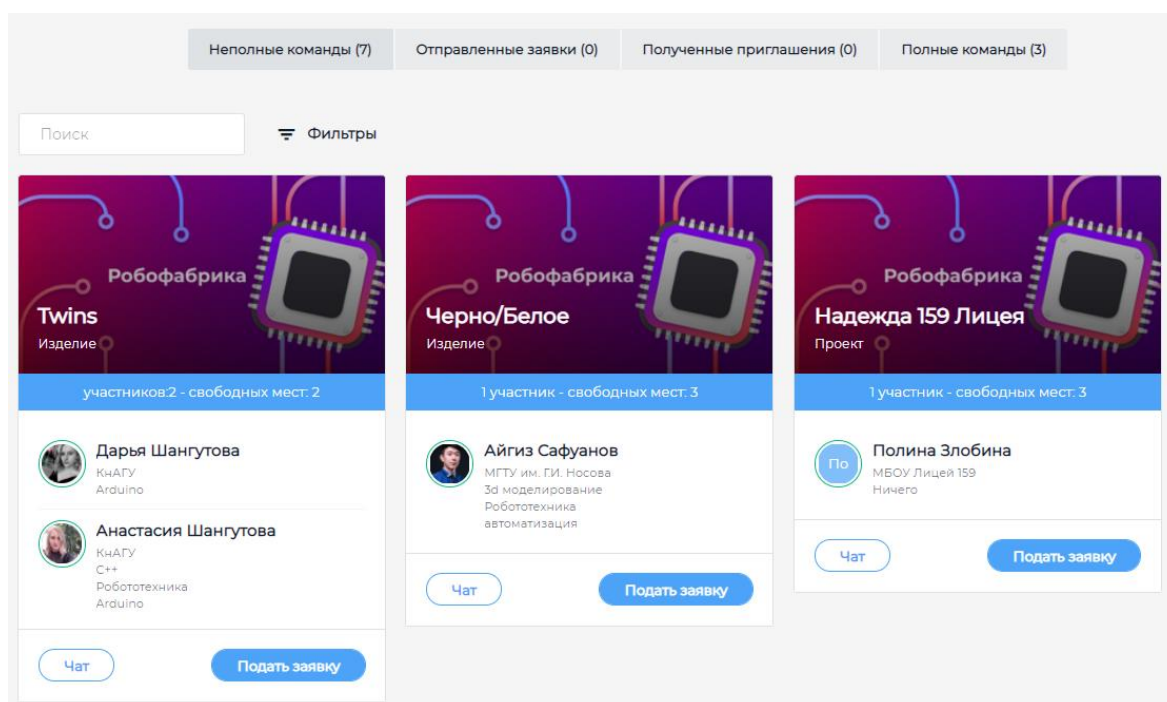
Неполные команды (7) Отправленные заявки (0) Полученные приглашения (0) Полные команды (3)

Поиск

Фильтры

Робофабрика
Twins
Изделие
участников:2 - свободных мест: 2

Дарья Шангутова
КнАГУ
Arduino

Анастасия Шангутова
КнАГУ
C++
Робототехника
Arduino

Чат
Подать заявку

Робофабрика
Черно/Белое
Изделие
1 участник - свободных мест: 3

Айгиз Сафуанов
МГТУ им. Г.И. Носова
3d моделирование
Робототехника
автоматизация

Чат
Подать заявку

Робофабрика
Надежда 159 Лицея
Проект
1 участник - свободных мест: 3

По
Полина Злобина
МБОУ Лицей 159
Ничего

Чат
Подать заявку